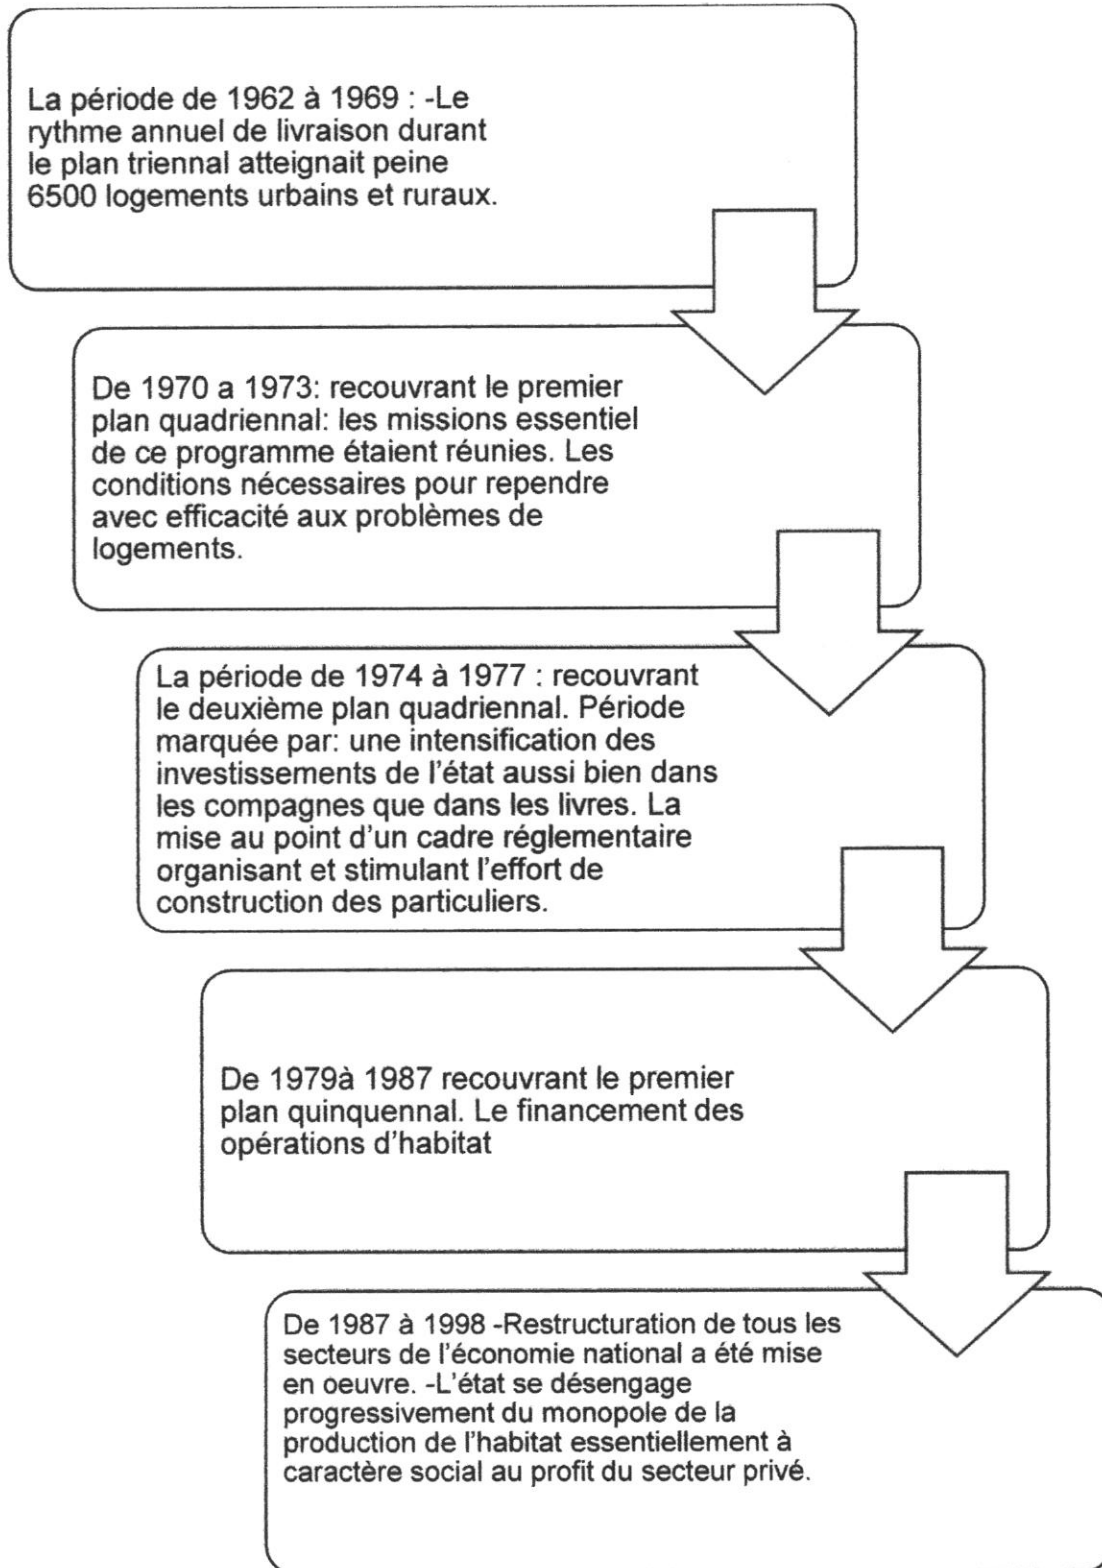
La période de 1962 à 1969 : -Le rythme annuel de livraison durant le plan triennal atteignait peine 6500 logements urbains et ruraux.

De 1970 a 1973: recouvrant le premier plan quadriennal: les missions essentiel de ce programme étaient réunies. Les conditions nécessaires pour rependre avec efficacité aux problèmes de logements.

La période de 1974 à 1977 : recouvrant le deuxième plan quadriennal. Période marquée par: une intensification des investissements de l'état aussi bien dans les compagnes que dans les livres. La mise au point d'un cadre réglementaire organisant et stimulant l'effort de construction des particuliers.

De 1979à 1987 recouvrant le premier plan quinquennal. Le financement des opérations d'habitat

De 1987 à 1998 -Restructuration de tous les secteurs de l'économie national a été mise en oeuvre. -L'état se désengage progressivement du monopole de la production de l'habitat essentiellement à caractère social au profit du secteur privé.